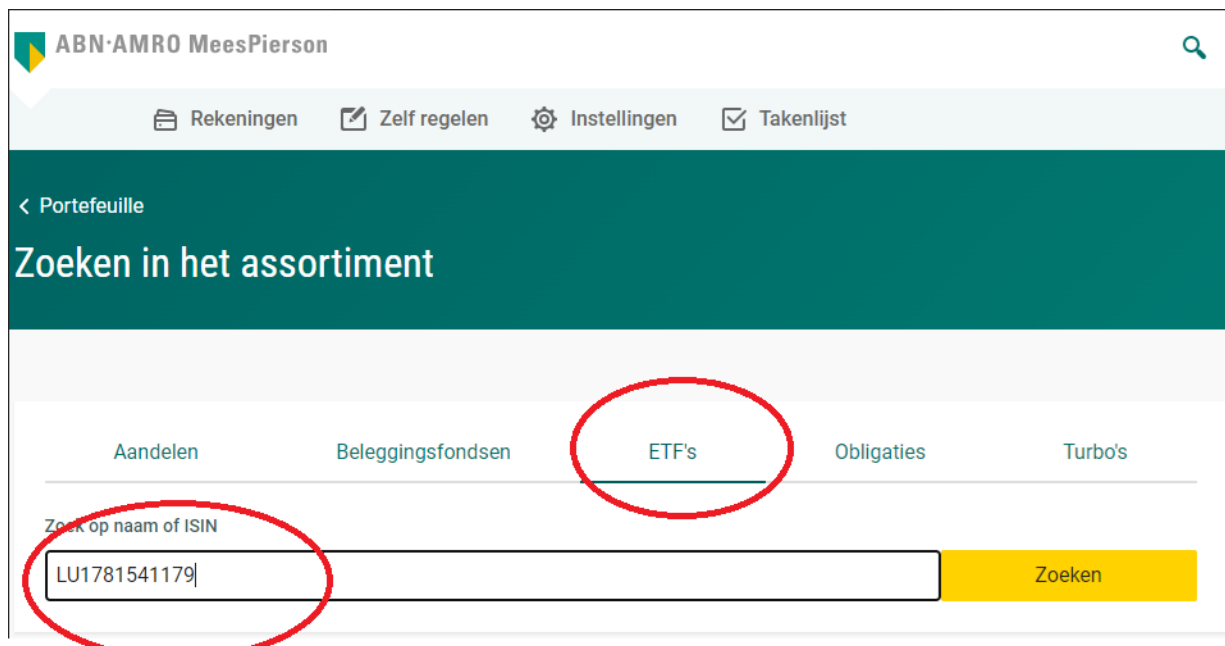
ABN·AMRO MeesPierson

Rekeningen
Zelf regelen
Instellingen
Takenlijst

< Portefeuille

Zoeken in het assortiment

Aandelen
Beleggingsfondsen
ETF's
Obligaties
Turbo's

Zoek op naam of ISIN

LU1781541179

Zoeken